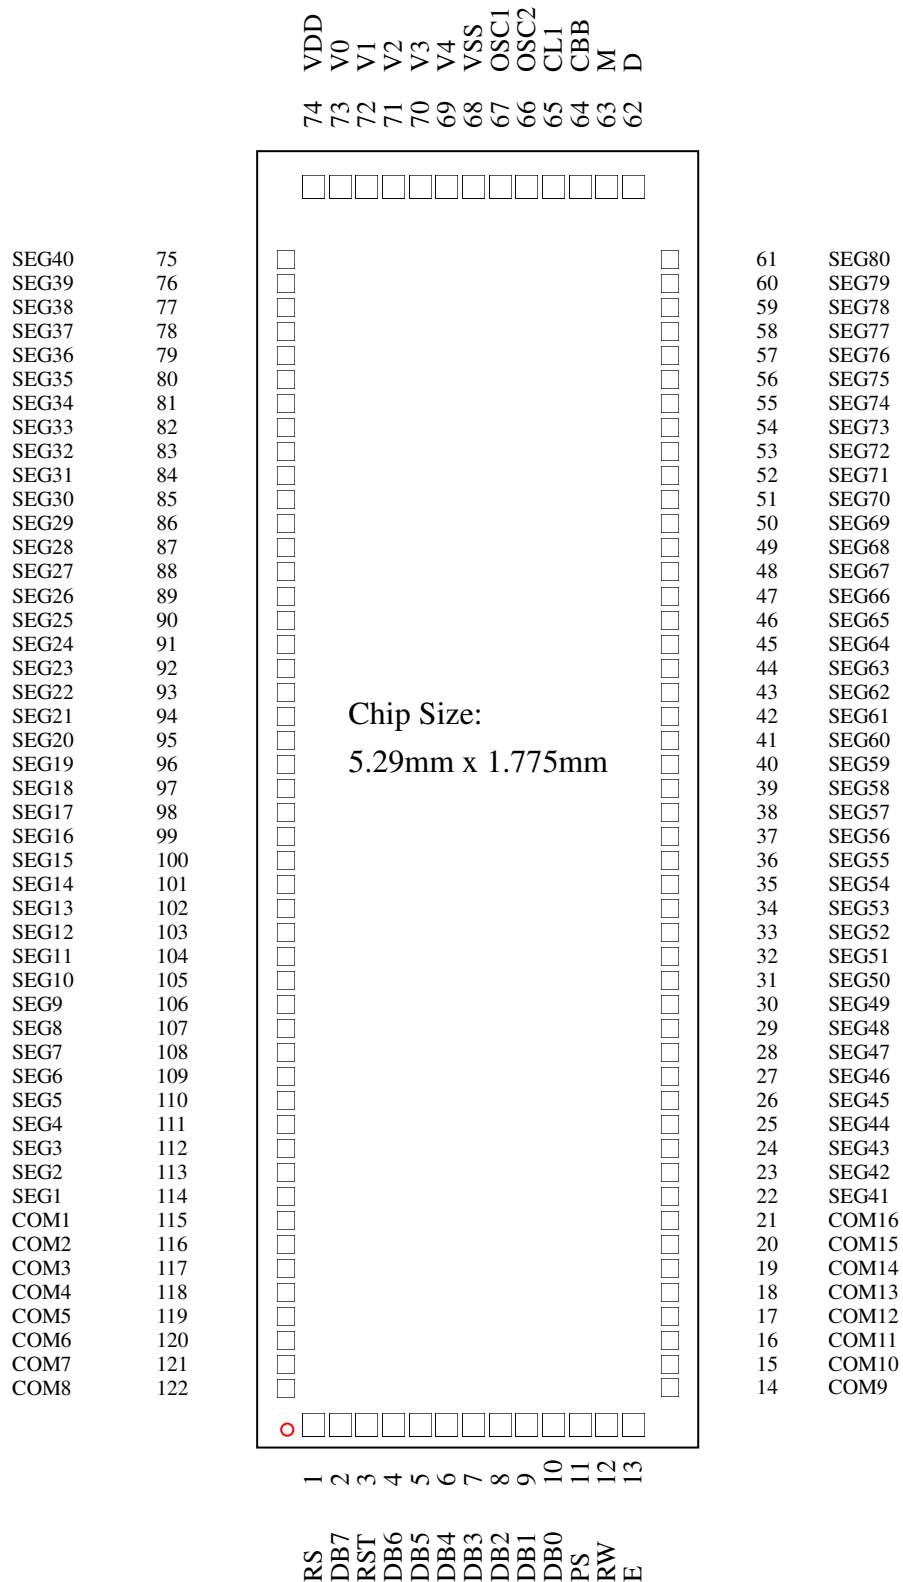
VDD 74
V0 73
V1 72
V2 71
V3 70
V4 69
VSS 68
OSC1 67
OSC2 66
CL1 65
CBB 64
M 63
D 62

SEG40 75
SEG39 76
SEG38 77
SEG37 78
SEG36 79
SEG35 80
SEG34 81
SEG33 82
SEG32 83
SEG31 84
SEG30 85
SEG29 86
SEG28 87
SEG27 88
SEG26 89
SEG25 90
SEG24 91
SEG23 92
SEG22 93
SEG21 94
SEG20 95
SEG19 96
SEG18 97
SEG17 98
SEG16 99
SEG15 100
SEG14 101
SEG13 102
SEG12 103
SEG11 104
SEG10 105
SEG9 106
SEG8 107
SEG7 108
SEG6 109
SEG5 110
SEG4 111
SEG3 112
SEG2 113
SEG1 114
COM1 115
COM2 116
COM3 117
COM4 118
COM5 119
COM6 120
COM7 121
COM8 122

Chip Size:
5.29mm x 1.775mm

61 SEG80
60 SEG79
59 SEG78
58 SEG77
57 SEG76
56 SEG75
55 SEG74
54 SEG73
53 SEG72
52 SEG71
51 SEG70
50 SEG69
49 SEG68
48 SEG67
47 SEG66
46 SEG65
45 SEG64
44 SEG63
43 SEG62
42 SEG61
41 SEG60
40 SEG59
39 SEG58
38 SEG57
37 SEG56
36 SEG55
35 SEG54
34 SEG53
33 SEG52
32 SEG51
31 SEG50
30 SEG49
29 SEG48
28 SEG47
27 SEG46
26 SEG45
25 SEG44
24 SEG43
23 SEG42
22 SEG41
21 COM16
20 COM15
19 COM14
18 COM13
17 COM12
16 COM11
15 COM10
14 COM9

1 RS
2 DB7
3 RST
4 DB6
5 DB5
6 DB4
7 DB3
8 DB2
9 DB1
10 DB0
11 PS
12 RW
13 E